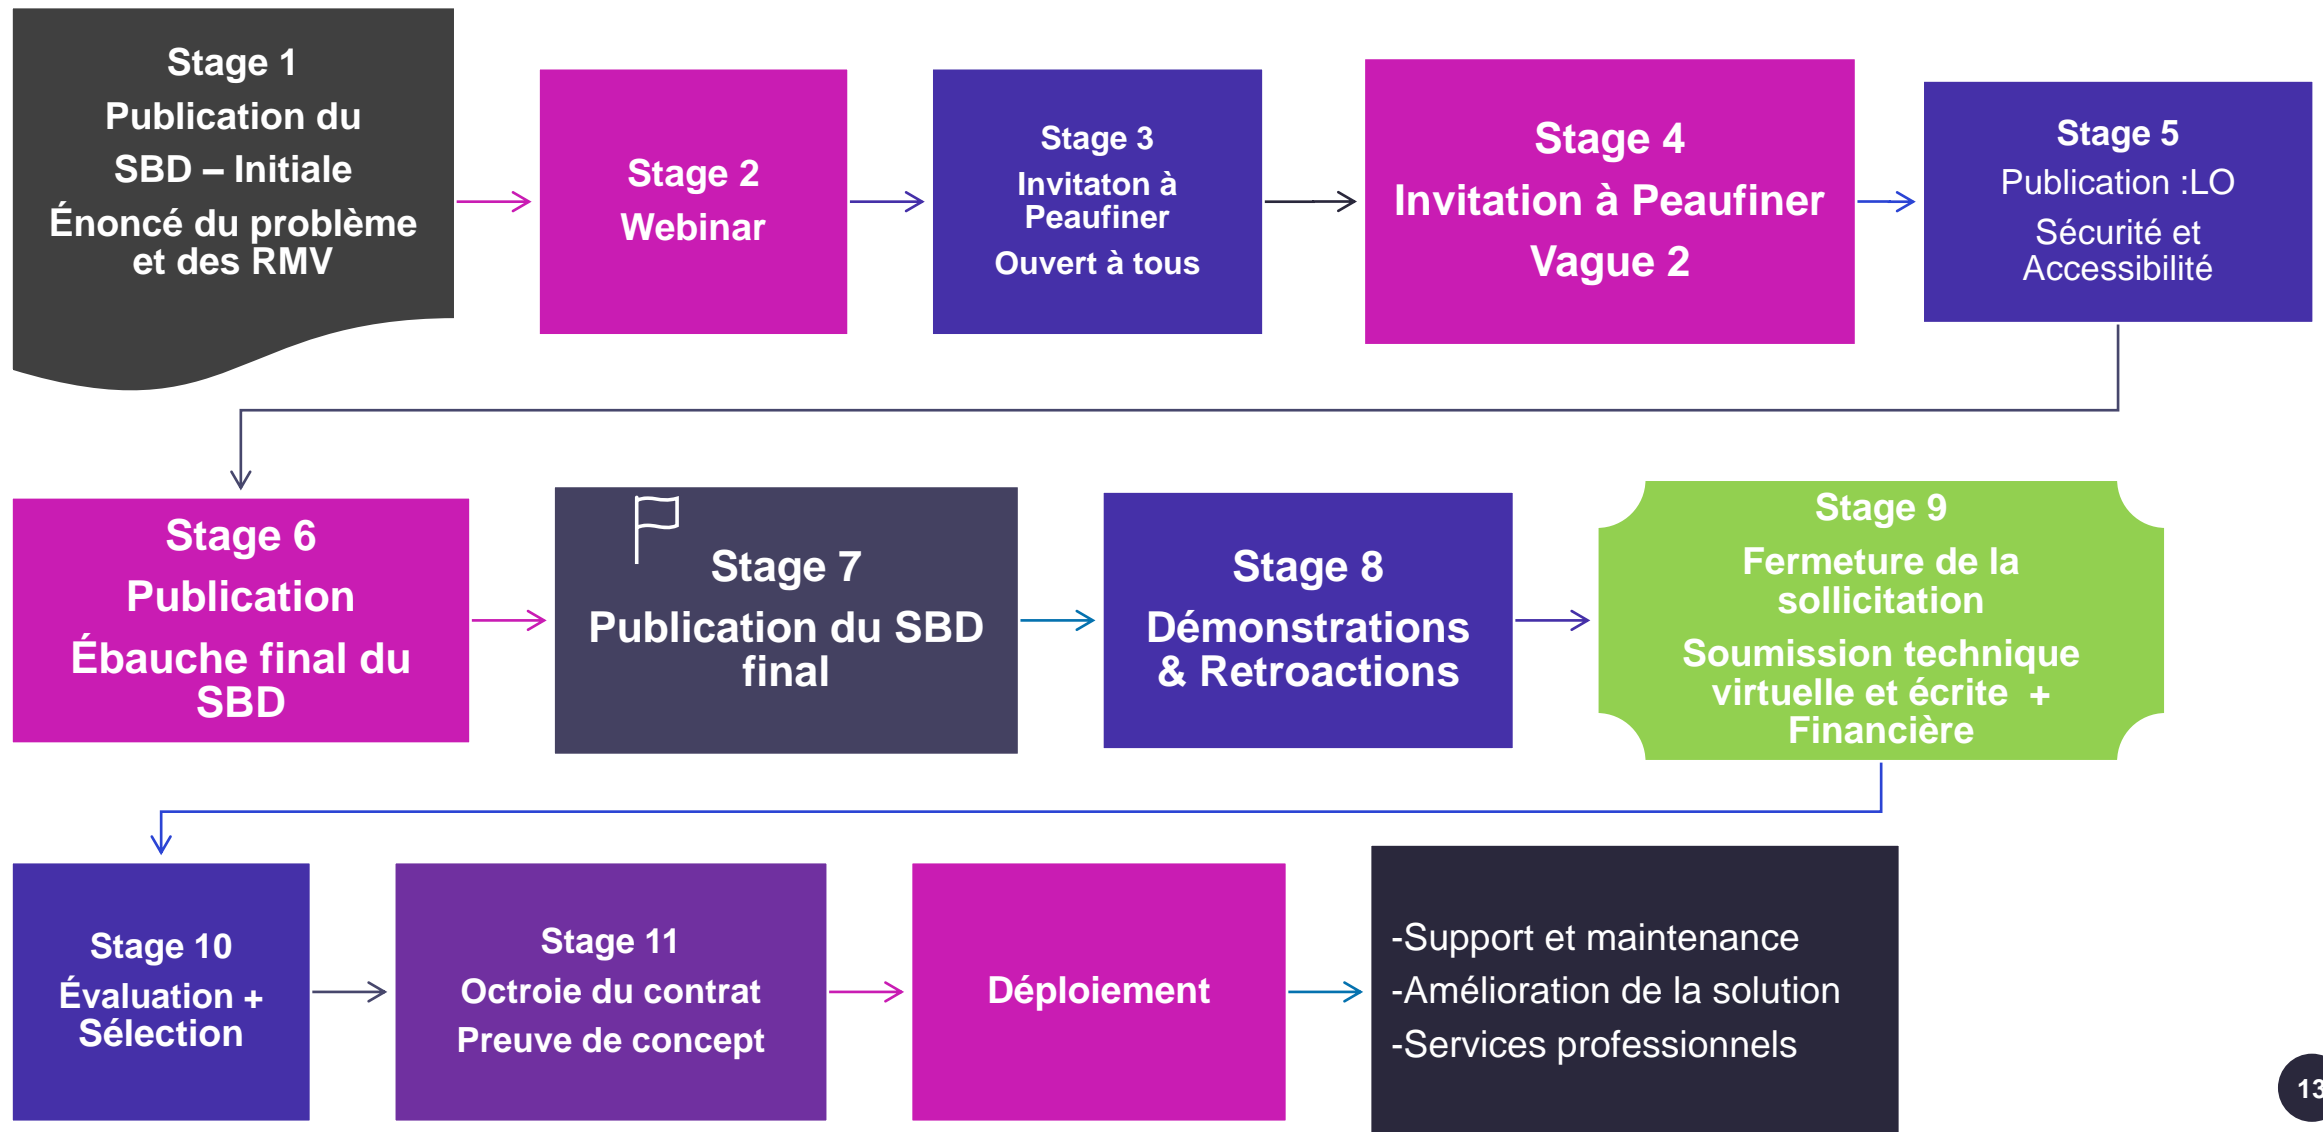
Stage 1
Publication du SBD – Initiale
Énoncé du problème et des RMV

Stage 2
Webinar

Stage 3
Invitaton à Peaufiner
Ouvert à tous

Stage 4
Invitation à Peaufiner
Vague 2

Stage 5
Publication :LO
Sécurité et Accessibilité

Stage 6
Publication
Ébauche final du SBD

Stage 7
Publication du SBD final

Stage 8
Démonstrations & Retroactions

Stage 9
Fermeture de la sollicitation
Soumission technique virtuelle et écrite + Financière

Stage 10
Évaluation + Sélection

Stage 11
Octroie du contrat
Preuve de concept

Déploiement

-Support et maintenance
-Amélioration de la solution
-Services professionnels

13